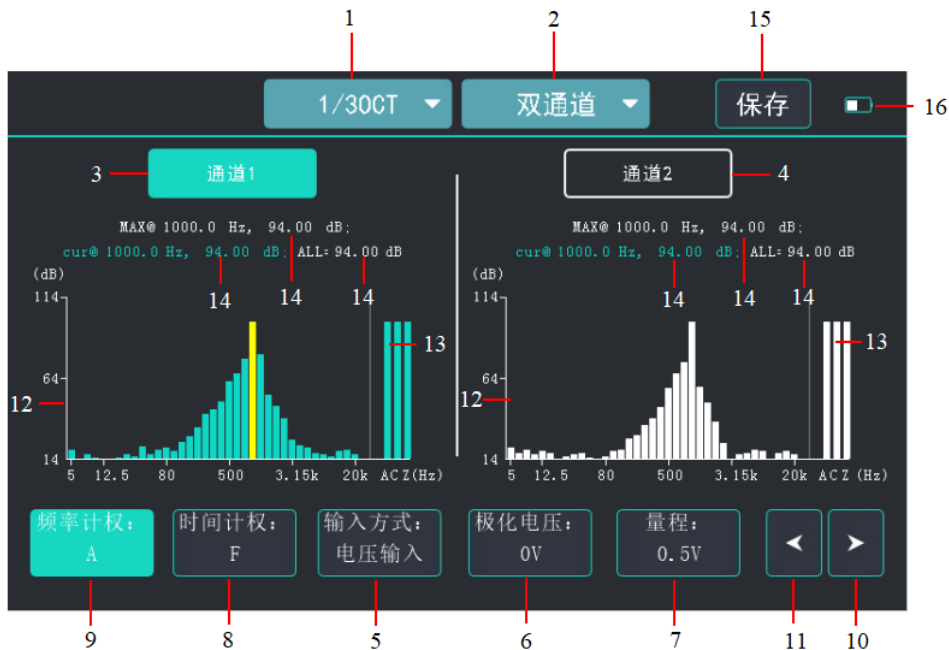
1 2 15

1/3OCT 双通道 保存 16

3 通道1 通道2 4

MAX@ 1000.0 Hz, 94.00 dB;
cur@ 1000.0 Hz, 94.00 dB; ALL: 94.00 dB

(dB)
114
64
14
14 14 14
13
12
5 12.5 80 500 3.15k 20k A C Z (Hz)

MAX@ 1000.0 Hz, 94.00 dB;
cur@ 1000.0 Hz, 94.00 dB; ALL: 94.00 dB

(dB)
114
64
14
14 14 14
13
12
5 12.5 80 500 3.15k 20k A C Z (Hz)

频率计权：
A

时间计权：
F

输入方式：
电压输入

极化电压：
0V

量程：
0.5V

9 8 5 6 7 11 10